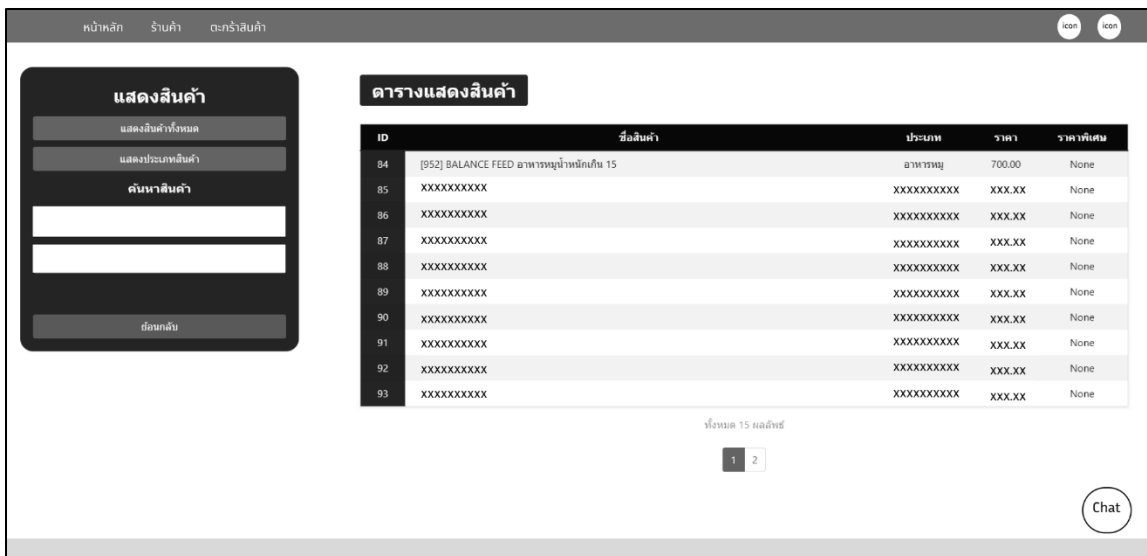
หน้าหลัก ร้านค้า ตะกร้าสินค้า

icon icon

แสดงสินค้า

แสดงสินค้าทั้งหมด

แสดงประเภทสินค้า

ค้นหาสินค้า

ย้อนกลับ

ตารางแสดงสินค้า

| ID | ชื่อสินค้า | ประเภท | ราคา | ราคาพิเศษ |
|---|---|---|---|---|
| 84 | [952] BALANCE FEED อาหารหมูน้ำหนักเกิน 15 | อาหารหมู | 700.00 | None |
| 85 | XXXXXXXXXX | XXXXXXXXXX | XXX.XX | None |
| 86 | XXXXXXXXXX | XXXXXXXXXX | XXX.XX | None |
| 87 | XXXXXXXXXX | XXXXXXXXXX | XXX.XX | None |
| 88 | XXXXXXXXXX | XXXXXXXXXX | XXX.XX | None |
| 89 | XXXXXXXXXX | XXXXXXXXXX | XXX.XX | None |
| 90 | XXXXXXXXXX | XXXXXXXXXX | XXX.XX | None |
| 91 | XXXXXXXXXX | XXXXXXXXXX | XXX.XX | None |
| 92 | XXXXXXXXXX | XXXXXXXXXX | XXX.XX | None |
| 93 | XXXXXXXXXX | XXXXXXXXXX | XXX.XX | None |

ทั้งหมด 15 ผลลัพธ์

1 2

Chat